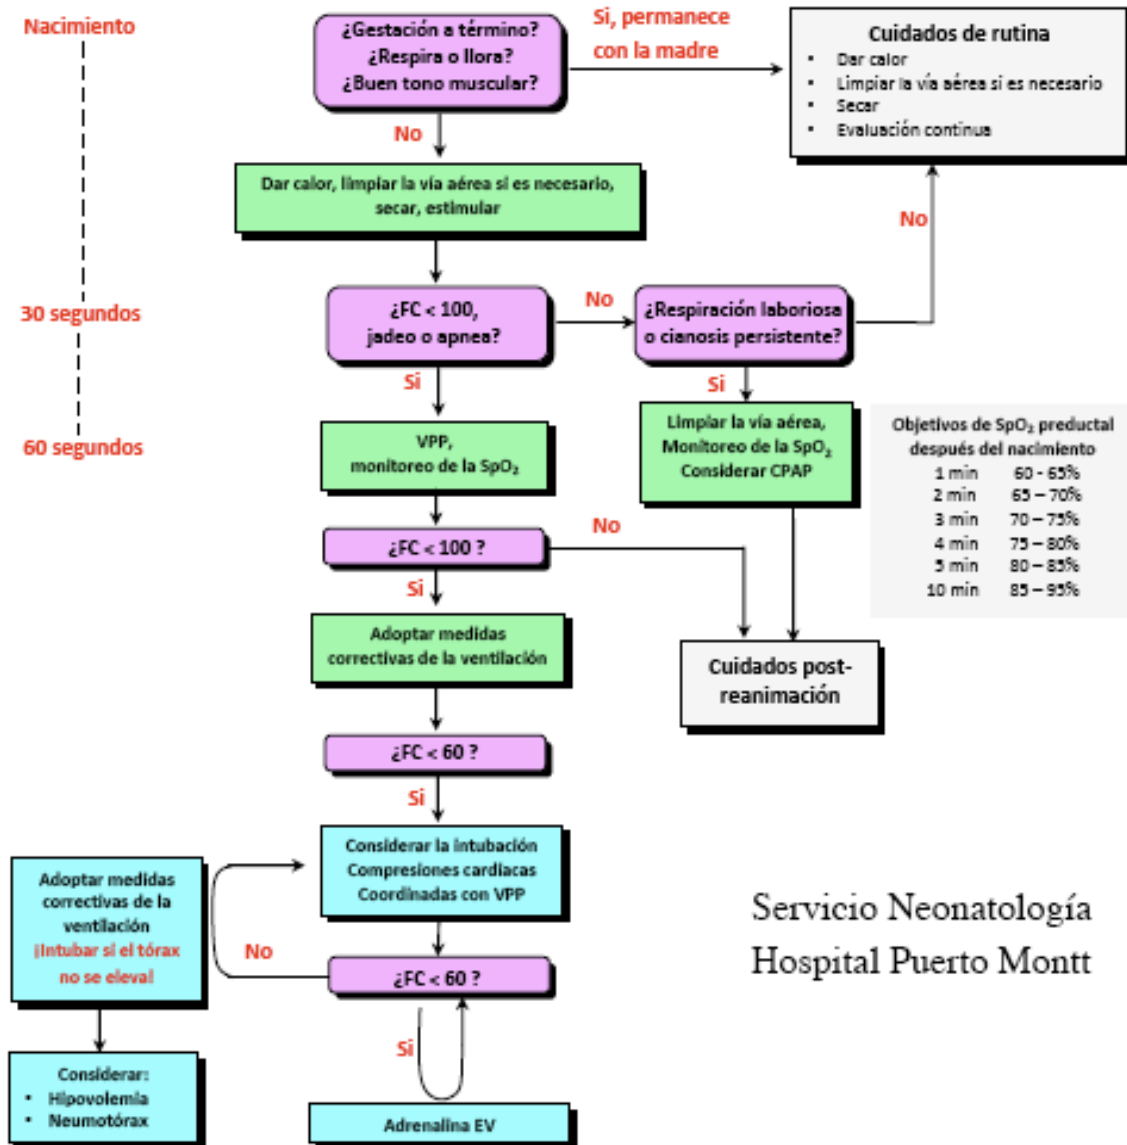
Nacimiento

¿Gestación a término?
¿Respira o llora?
¿Buen tono muscular?

Si, permanece con la madre

Cuidados de rutina
- Dar calor
- Limpiar la vía aérea si es necesario
- Secar
- Evaluación continua

No

Dar calor, limpiar la vía aérea si es necesario, secar, estimular

No

30 segundos

¿FC < 100, jadeo o apnea?

No

¿Respiración laboriosa o cianosis persistente?

Si

Si

60 segundos

VPP, monitoreo de la $SpO_2$

Limpiar la vía aérea, Monitoreo de la $SpO_2$ Considerar CPAP

Objetivos de $SpO_2$ preductal después del nacimiento

| 1 min | 60 - 65% |
|---|---|
| 2 min | 65 – 70% |
| 3 min | 70 – 75% |
| 4 min | 75 – 80% |
| 5 min | 80 – 85% |
| 10 min | 85 – 95% |

No

¿FC < 100 ?

Si

Adoptar medidas correctivas de la ventilación

Cuidados post-reanimación

¿FC < 60 ?

Si

Considerar la intubación
Compresiones cardiacas
Coordinadas con VPP

Adoptar medidas correctivas de la ventilación
¡Intubar si el tórax no se eleva!

No

¿FC < 60 ?

Servicio Neonatología
Hospital Puerto Montt

Si

Considerar:
- Hipovolemia
- Neumotórax

Adrenalina EV